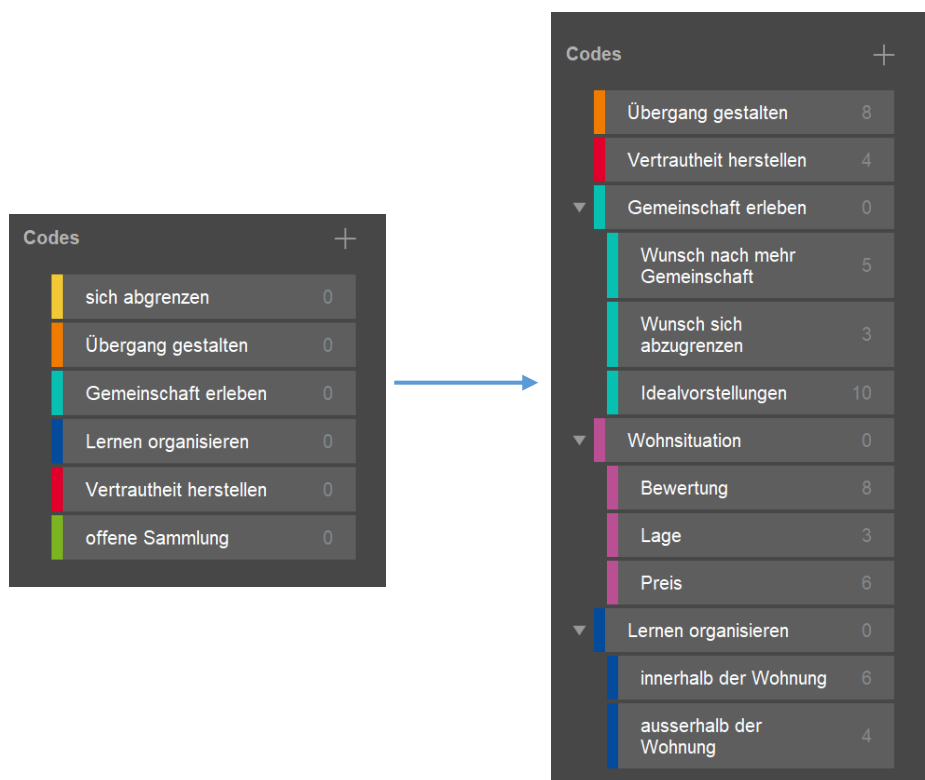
Codes +

sich abgrenzen 0
Übergang gestalten 0
Gemeinschaft erleben 0
Lernen organisieren 0
Vertrautheit herstellen 0
offene Sammlung 0

Codes +

Übergang gestalten 8
Vertrautheit herstellen 4
Gemeinschaft erleben 0
Wunsch nach mehr Gemeinschaft 5
Wunsch sich abzugrenzen 3
Idealvorstellungen 10
Wohnsituation 0
Bewertung 8
Lage 3
Preis 6
Lernen organisieren 0
innerhalb der Wohnung 6
ausserhalb der Wohnung 4